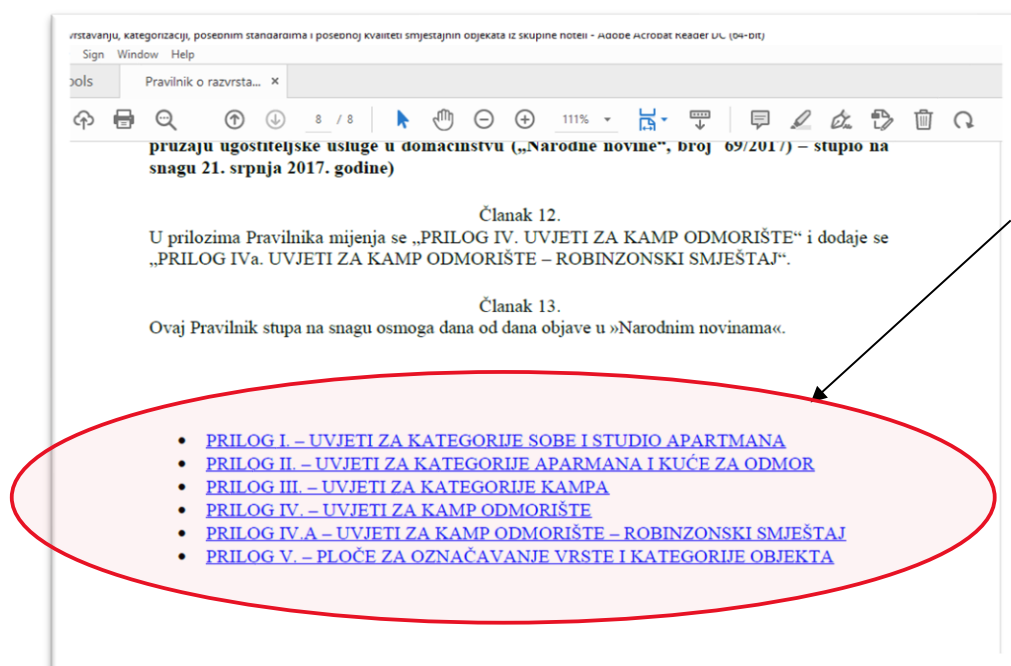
vrstavanju, kategorizaciji, posebnim standardima i posebnoj kvaliteti smještajnih objekata iz skupine hoteli - Adobe Acrobat Reader DC (64-bit)

Sign Window Help

ools Pravilnik o razvrsta... ×

8 / 8 111%

pružaju ugostiteljske usluge u domaćinstvu („Narodne novine", broj 69/2017) – stupio na snagu 21. srpnja 2017. godine)

Članak 12.
U prilozima Pravilnika mijenja se „PRILOG IV. UVJETI ZA KAMP ODMORIŠTE" i dodaje se „PRILOG IVa. UVJETI ZA KAMP ODMORIŠTE – ROBINZONSKI SMJEŠTAJ".

Članak 13.
Ovaj Pravilnik stupa na snagu osmoga dana od dana objave u »Narodnim novinama«.

- PRILOG I. – UVJETI ZA KATEGORIJE SOBE I STUDIO APARTMANA
- PRILOG II. – UVJETI ZA KATEGORIJE APARMANA I KUĆE ZA ODMOR
- PRILOG III. – UVJETI ZA KATEGORIJE KAMPA
- PRILOG IV. – UVJETI ZA KAMP ODMORIŠTE
- PRILOG IV.A – UVJETI ZA KAMP ODMORIŠTE – ROBINZONSKI SMJEŠTAJ
- PRILOG V. – PLOČE ZA OZNAČAVANJE VRSTE I KATEGORIJE OBJEKTA